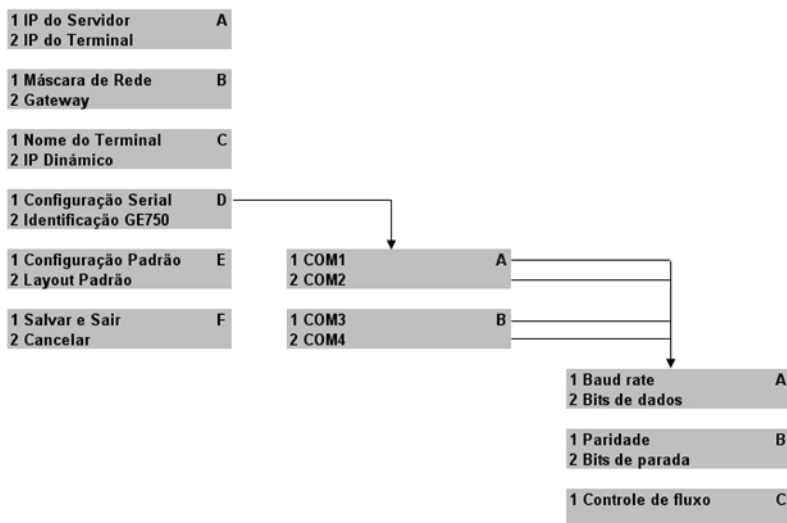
1 IP do Servidor A
2 IP do Terminal

1 Máscara de Rede B
2 Gateway

1 Nome do Terminal C
2 IP Dinâmico

1 Configuração Serial D
2 Identificação GE750

1 Configuração Padrão E
2 Layout Padrão

1 Salvar e Sair F
2 Cancelar

1 COM1 A
2 COM2

1 COM3 B
2 COM4

1 Baud rate A
2 Bits de dados

1 Paridade B
2 Bits de parada

1 Controle de fluxo C